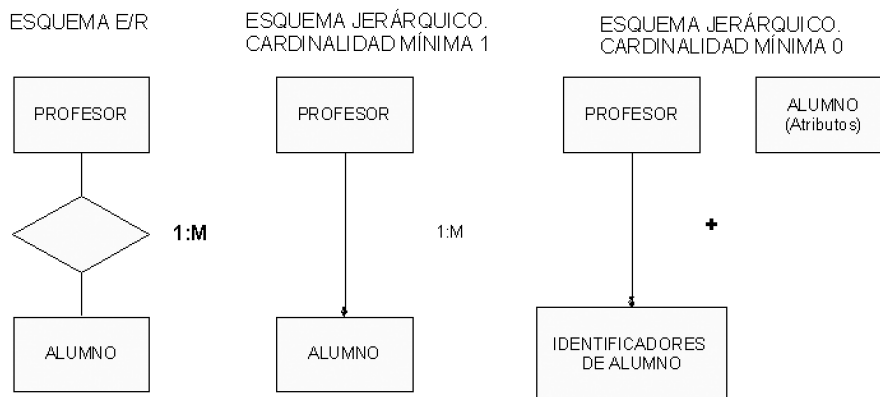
ESQUEMA E/R

PROFESOR

1:M

ALUMNO

ESQUEMA JERÁRQUICO. CARDINALIDAD MÍNIMA 1

PROFESOR

1:M

ALUMNO

ESQUEMA JERÁRQUICO. CARDINALIDAD MÍNIMA 0

PROFESOR

ALUMNO (Atributos)

+

IDENTIFICADORES DE ALUMNO